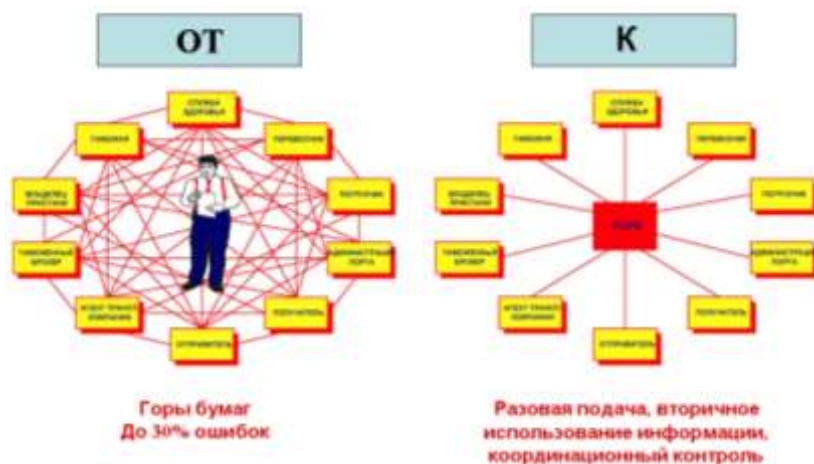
ОТ

СЛУЖБА ЗДОРОВЬЯ

ТАМОЖНЯ

ПЕРЕВОЗЧИК

ВЛАДЕЛЕЦ ПРИСТАНИ

ПОГРУЗЧИК

ТАМОЖЕННЫЙ БРОКЕР

АДМИНИСТРАЦИЯ ПОРТА

АГЕНТ ТРАНСП. КОМПАНИИ

ПОЛУЧАТЕЛЬ

ОТПРАВИТЕЛЬ

Горы бумаг
До 30% ошибок

К

СЛУЖБА ЗДОРОВЬЯ

ТАМОЖНЯ

ПЕРЕВОЗЧИК

ВЛАДЕЛЕЦ ПРИСТАНИ

ПОГРУЗЧИК

ПОРТ

ТАМОЖЕННЫЙ БРОКЕР

АДМИНИСТРАЦИЯ ПОРТА

АГЕНТ ТРАНСП. КОМПАНИИ

ПОЛУЧАТЕЛЬ

ОТПРАВИТЕЛЬ

Разовая подача, вторичное использование информации, координационный контроль